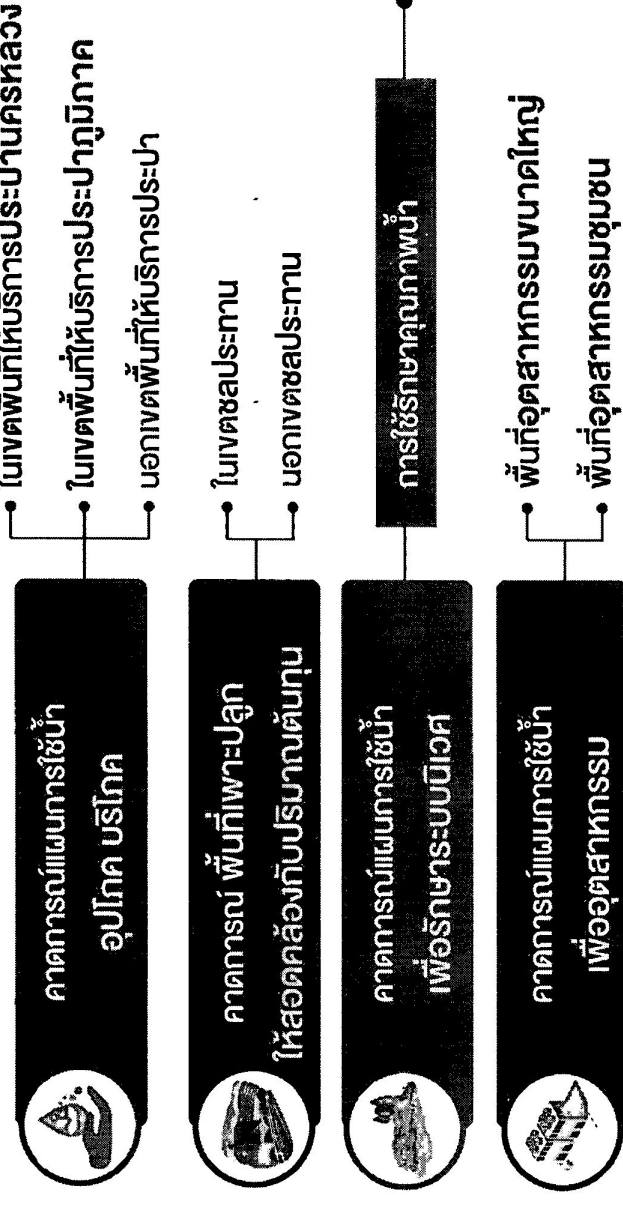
คาดการณ์แผนการใช้น้ำ อุปโภค บริโภค

ในเขตพื้นที่ให้บริการประปานครหลวง

ในเขตพื้นที่ให้บริการประปาภูมิภาค

นอกเขตพื้นที่ให้บริการประปา

คาดการณ์ พื้นที่เพาะปลูก ให้สอดคล้องกับปริมาณต้นทุน

ในเขตชลประทาน

นอกเขตชลประทาน

คาดการณ์แผนการใช้น้ำ เพื่อรักษาระบบนิเวศ

การใช้รักษาคุณภาพน้ำ

คาดการณ์แผนการใช้น้ำ เพื่ออุตสาหกรรม

พื้นที่อุตสาหกรรมขนาดใหญ่

พื้นที่อุตสาหกรรมชุมชน